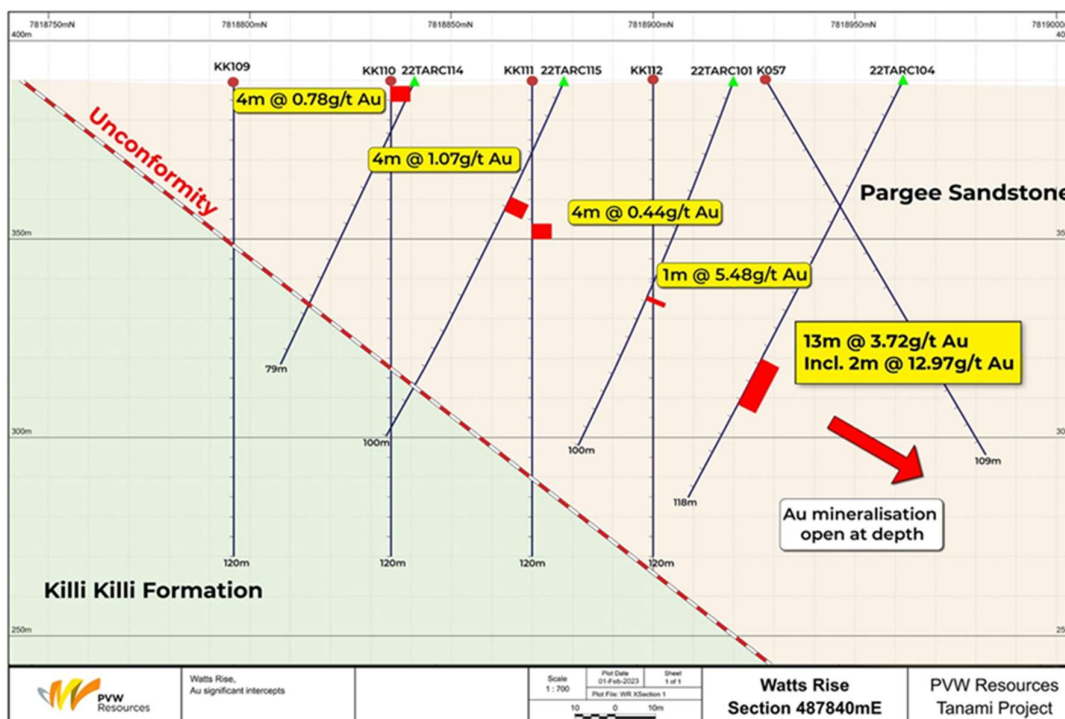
7818750mN
7818800mN
7818850mN
7818900mN
7818950mN
781900
400m

KK109
KK110
22TARC114
KK111
22TARC115
KK112
22TARC101
K057
22TARC104

4m @ 0.78g/t Au
Unconformity
4m @ 1.07g/t Au
Pargee Sandstone
4m @ 0.44g/t Au
350m
35
1m @ 5.48g/t Au
13m @ 3.72g/t Au
Incl. 2m @ 12.97g/t Au
79m
100m
300m
30
100m
109m
118m
Au mineralisation open at depth
120m
120m
120m
120m
Killi Killi Formation
250m
25

PVW Resources
Watts Rise,
Au significant intercepts
Scale
1 : 700
Plot Date
01-Feb-2023
Sheet
1 of 1
Plot File: WR XSection 1
10 0 10m
Watts Rise
Section 487840mE
PVW Resources
Tanami Project